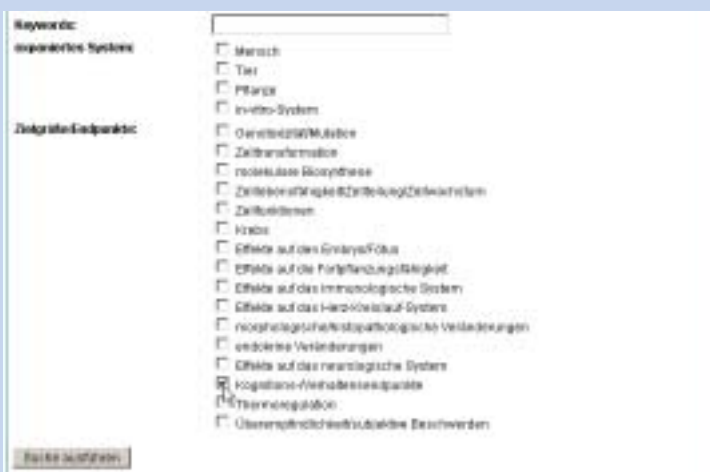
Keywords:

exponiertes System:

Mensch

Tier

Pflanze

in-vitro-System

Zielgröße/Endpunkte:

Genotoxizität/Mutation

Zelltransformation

molekulare Biosynthese

Zellaktivität/Zellteilung/Zellwachstum

Zellfunktionen

Krebs

Effekte auf den Embryo/Fötus

Effekte auf die Fortpflanzungsfähigkeit

Effekte auf das immunologische System

Effekte auf das Herz-Kreislauf-System

morphologische/histopathologische Veränderungen

endokrine Veränderungen

Effekte auf das neurologische System

Kognitions-/Verhaltensendpunkte

Thermoregulation

Überempfindlichkeit/subjektive Beschwerden

Suche ausführen